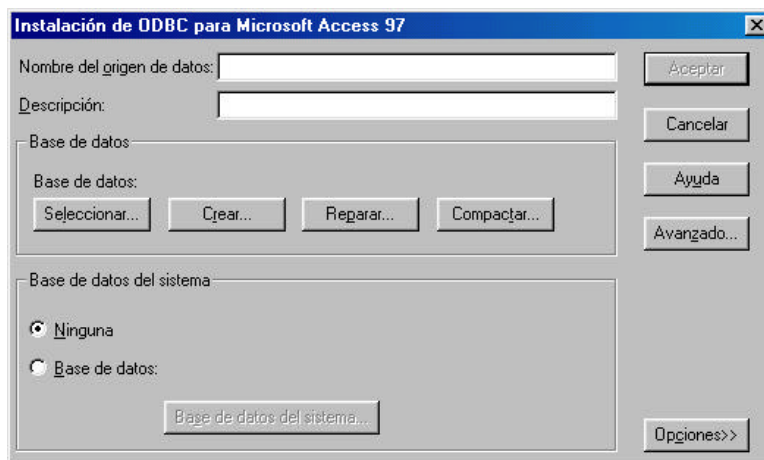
Instalación de ODBC para Microsoft Access 97

Nombre del origen de datos:

Descripción:

Base de datos

Base de datos:

Seleccionar...

Crear...

Reparar...

Compactar...

Base de datos del sistema

Ninguna

Base de datos:

Base de datos del sistema...

Aceptar

Cancelar

Ayuda

Avanzado...

Opciones>>